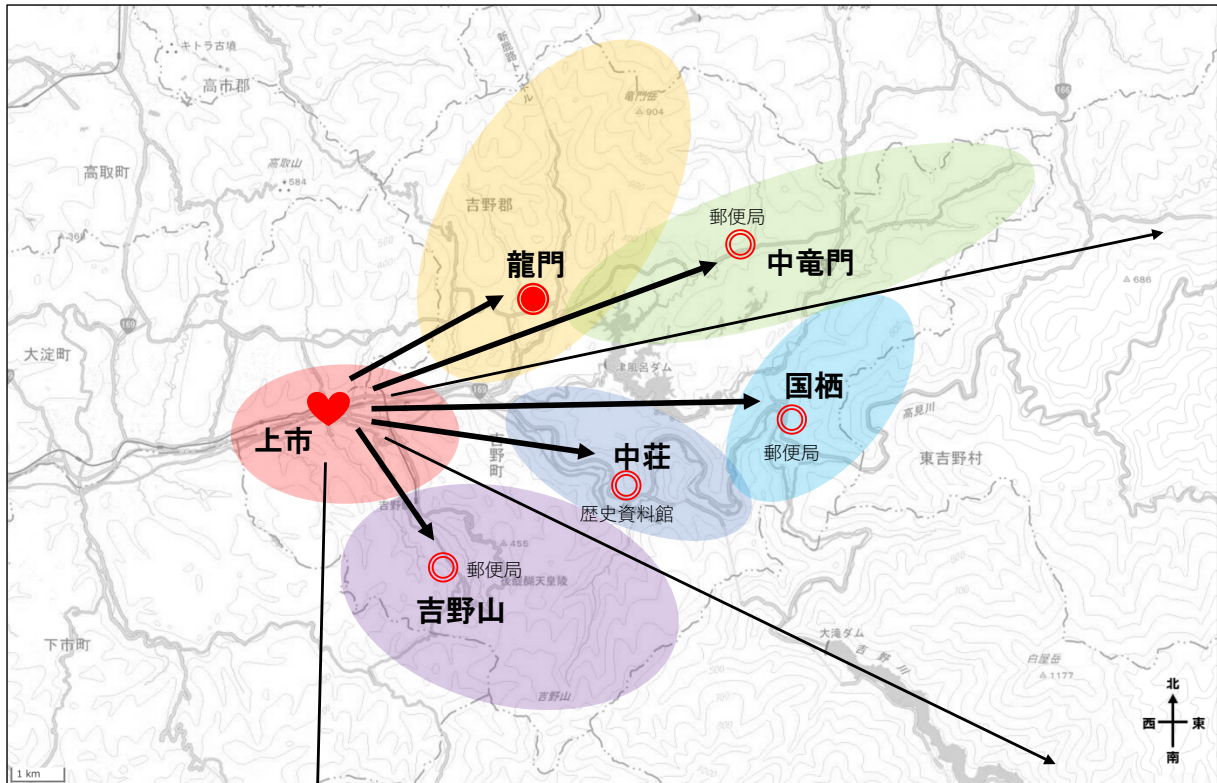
キトラ古墳
高市郡
新鹿路トンネル
竜門岳
904
高取町
高取山
584
吉野郡
郵便局
龍門
中竜門
169
大淀町
上市
吉野町
国栖
中荘
郵便局
歴史資料館
高見川
東吉野村
455
郵便局
後醍醐天皇陵
吉野山
下市町
大滝ダム
吉野川
吉野山
白屋岳
1177
686
北
西
東
南
1 km